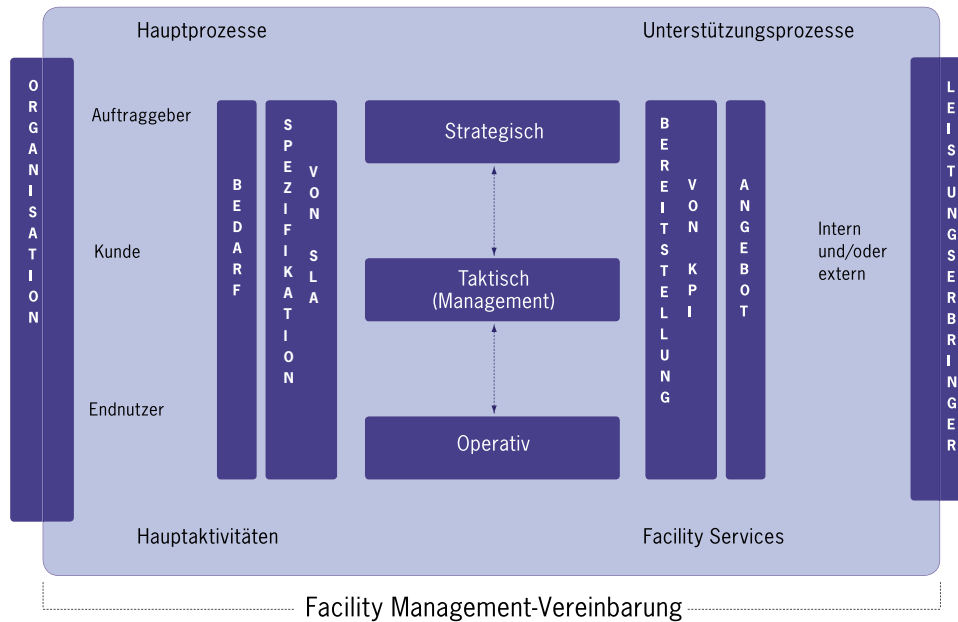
Hauptprozesse

Unterstützungsprozesse

ORGANISATION

Auftraggeber

Kunde

Endnutzer

BEDARF

SPEZIFIKATION VON SLA

Strategisch

Taktisch (Management)

Operativ

BEREITSTELLUNG VON KPI

ANGEBOT

Intern und/oder extern

LEISTUNGSERBRINGER

Hauptaktivitäten

Facility Services

Facility Management-Vereinbarung